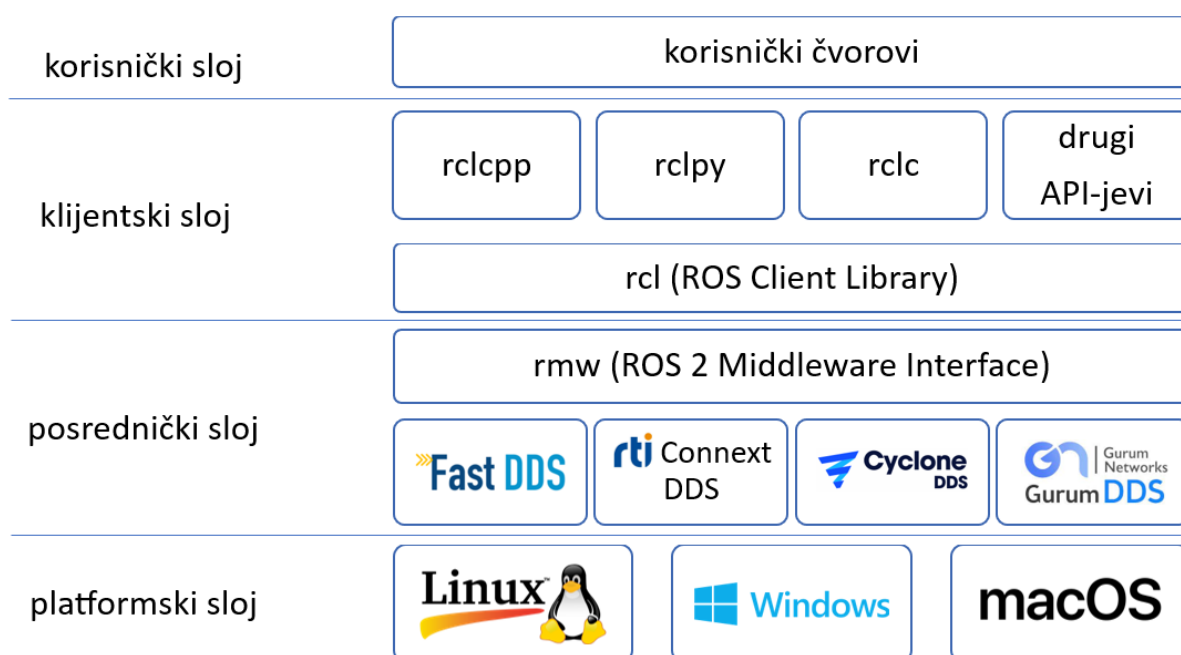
korisnički sloj

korisnički čvorovi

klijentski sloj

rclcpp

rclpy

rclc

drugi API-jevi

rcl (ROS Client Library)

posrednički sloj

rmw (ROS 2 Middleware Interface)

Fast DDS

rti Connext DDS

Cyclone DDS

Gurum Networks Gurum DDS

platformski sloj

Linux

Windows

macOS